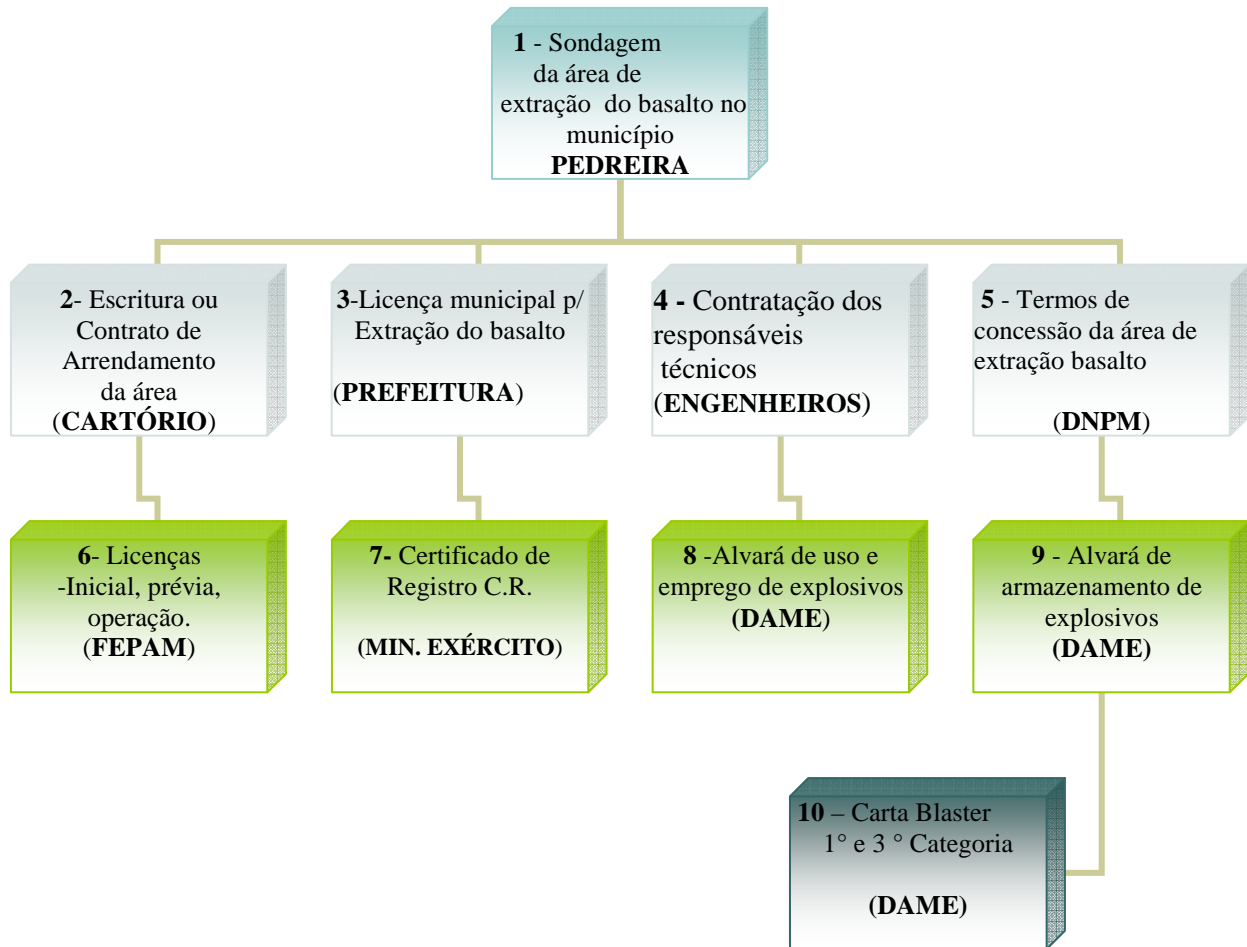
**1** - Sondagem da área de extração do basalto no município **PEDREIRA**

**2**- Escritura ou Contrato de Arrendamento da área (**CARTÓRIO**)

**3**-Licença municipal p/ Extração do basalto

(**PREFEITURA**)

**4 -** Contratação dos responsáveis técnicos (**ENGENHEIROS**)

**5** - Termos de concessão da área de extração basalto

(**DNPM**)

**6**- Licenças -Inicial, prévia, operação. (**FEPAM**)

**7-** Certificado de Registro C.R.

(**MIN. EXÉRCITO**)

**8** -Alvará de uso e emprego de explosivos (**DAME**)

**9** - Alvará de armazenamento de explosivos **(DAME)**

**10** – Carta Blaster 1° e 3 ° Categoria

**(DAME)**